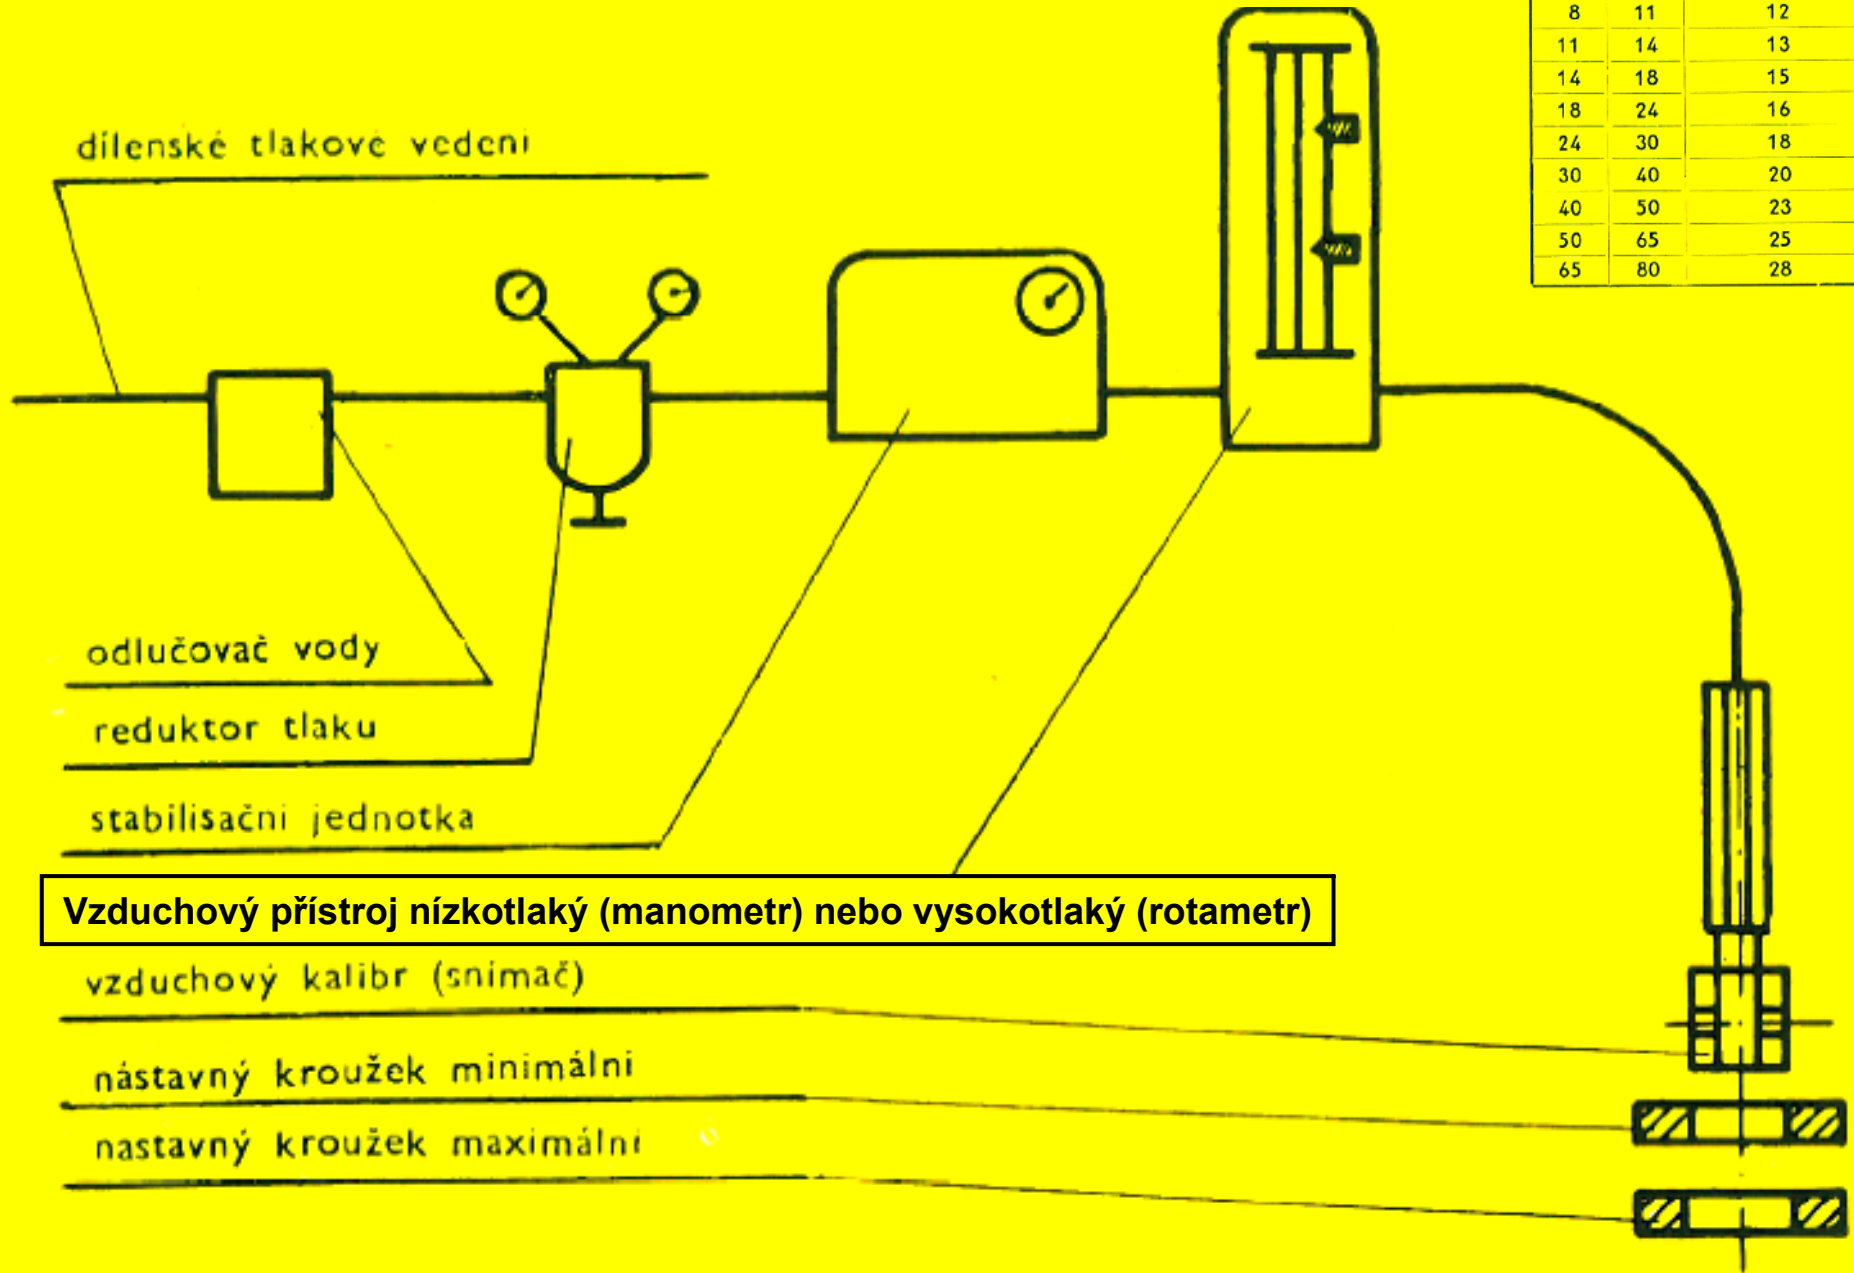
| 8 | 11 | 12 |
|---|---|---|
| 11 | 14 | 13 |
| 14 | 18 | 15 |
| 18 | 24 | 16 |
| 24 | 30 | 18 |
| 30 | 40 | 20 |
| 40 | 50 | 23 |
| 50 | 65 | 25 |
| 65 | 80 | 28 |

dílenské tlakové vedení

odlučovač vody

reduktor tlaku

stabilisační jednotka

Vzduchový přístroj nízkotlaký (manometr) nebo vysokotlaký (rotametr)

vzduchový kalibr (snímač)

nástavný kroužek minimální

nastavný kroužek maximální